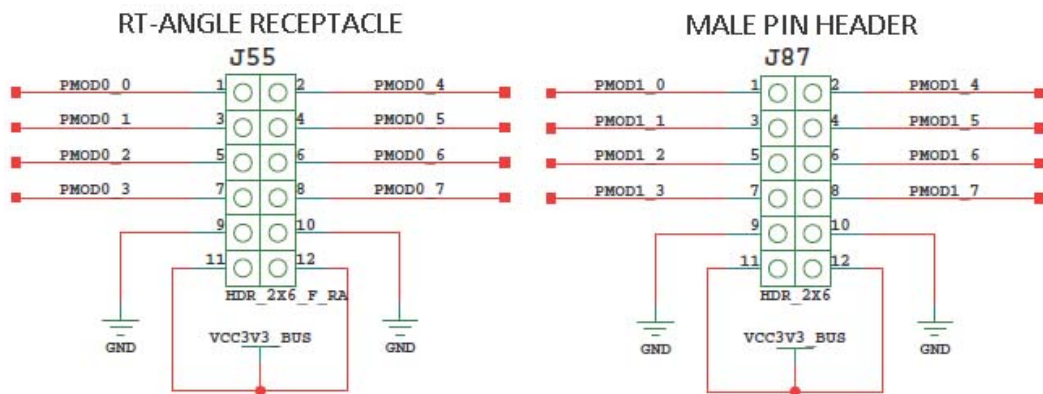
RT-ANGLE RECEPTACLE

J55

PMOD0_0
1
2
PMOD0_4
PMOD0_1
3
4
PMOD0_5
PMOD0_2
5
6
PMOD0_6
PMOD0_3
7
8
PMOD0_7
9
10
11
12
HDR_2X6_F_RA
GND
VCC3V3_BUS
GND

MALE PIN HEADER

J87

PMOD1_0
1
2
PMOD1_4
PMOD1_1
3
4
PMOD1_5
PMOD1_2
5
6
PMOD1_6
PMOD1_3
7
8
PMOD1_7
9
10
11
12
HDR_2X6
GND
VCC3V3_BUS
GND